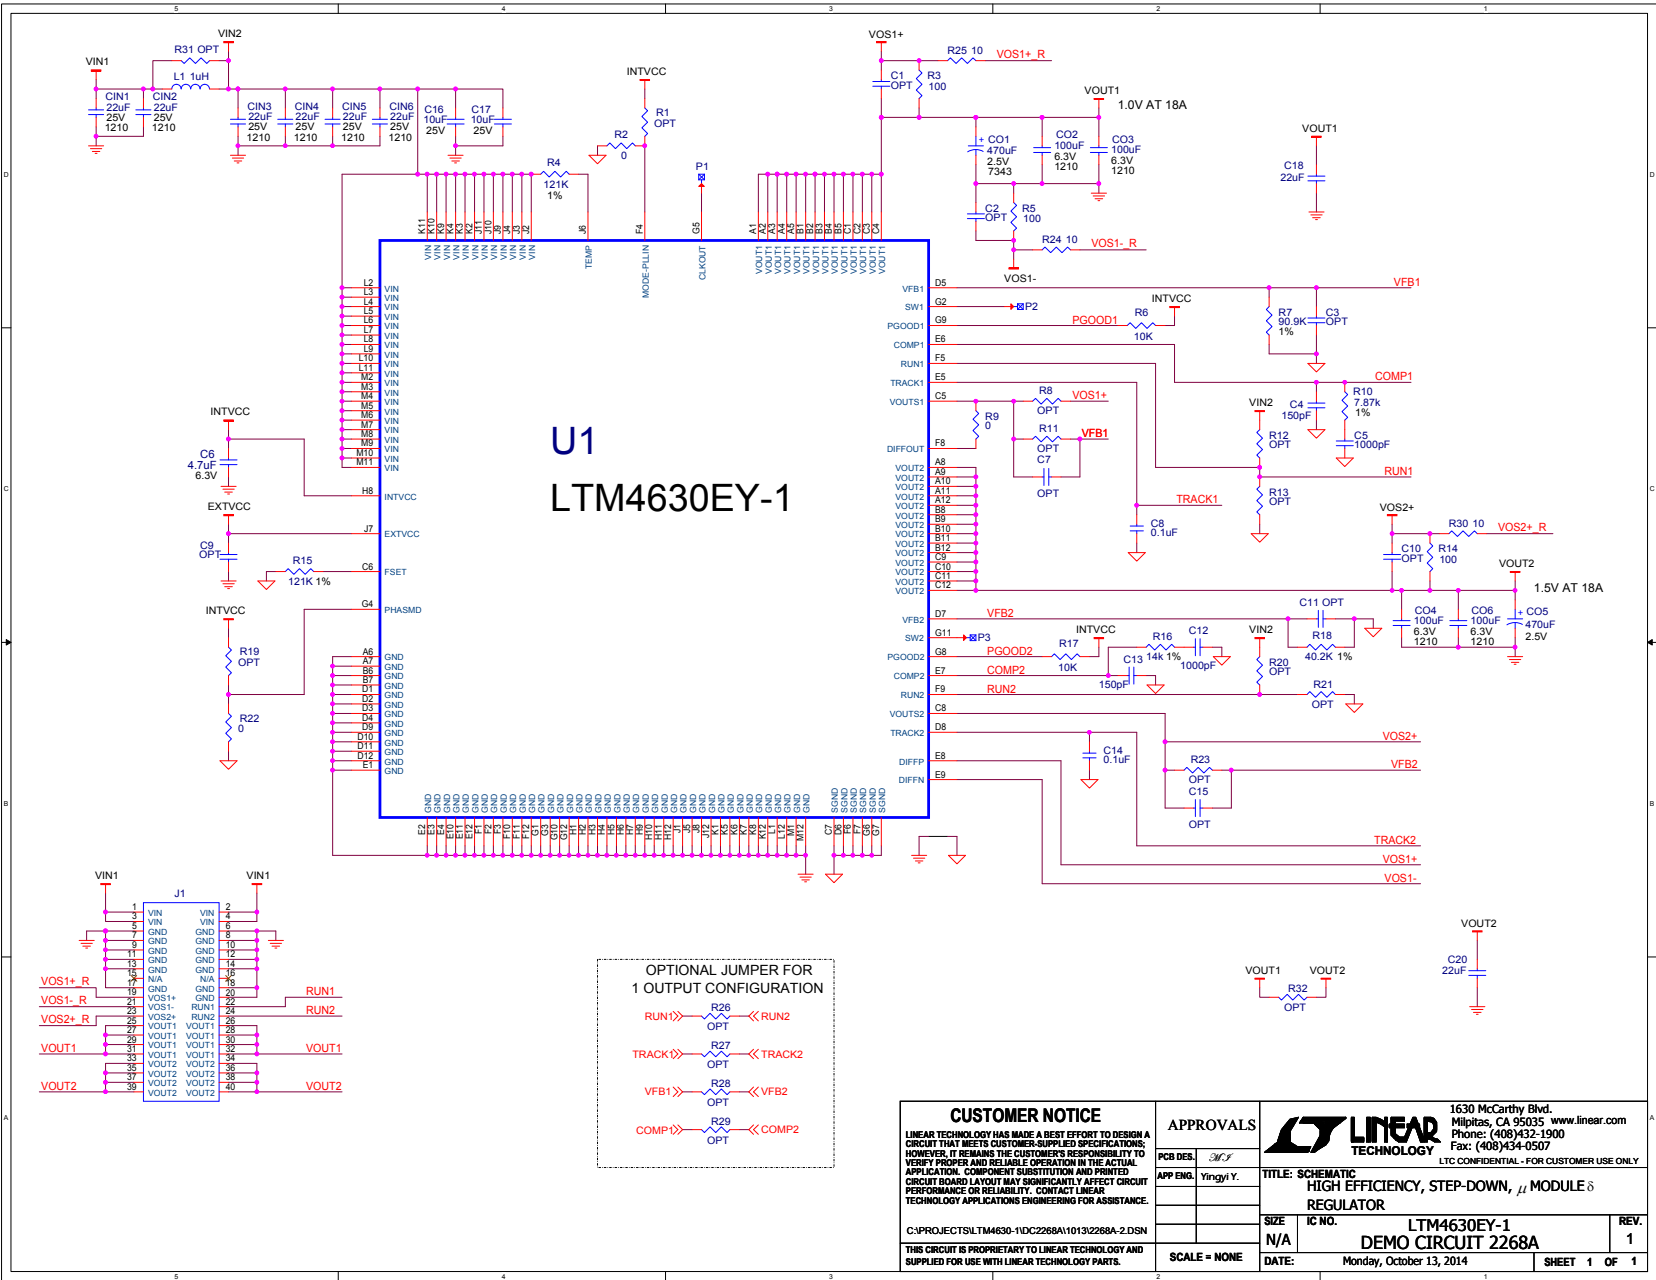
5 4 3 2 1

VIN1
VIN2
R31 OPT
L1 1uH
CIN1 22uF 25V 1210
CIN2 22uF 25V 1210
CIN3 22uF 25V 1210
CIN4 22uF 25V 1210
CIN5 22uF 25V 1210
CIN6 22uF 25V 1210
C16 10uF 25V
C17 10uF 25V
INTVCC
R1 OPT
R2 0
R4 121K 1%
P1
VOS1+
R25 10
VOS1+_R
C1 OPT
R3 100
VOUT1
1.0V AT 18A
+ CO1 470uF 2.5V 7343
CO2 100uF 6.3V 1210
CO3 100uF 6.3V 1210
C2 OPT
R5 100
R24 10
VOS1-_R
VOS1-
VOUT1
C18 22uF

K11 K10 K9 K4 K3 K2 J11 J10 J9 J4 J3 J2 J6 F4 G5 A1 A2 A3 A4 A5 B1 B2 B3 B4 B5 C1 C2 C3 C4
VIN VIN VIN VIN VIN VIN VIN VIN VIN VIN VIN VIN TEMP MODE-PLLIN CLKOUT VOUT1 VOUT1 VOUT1 VOUT1 VOUT1 VOUT1 VOUT1 VOUT1 VOUT1 VOUT1 VOUT1 VOUT1 VOUT1 VOUT1

U1
LTM4630EY-1

L2 L3 L4 L5 L6 L7 L8 L9 L10 L11 M2 M3 M4 M5 M6 M7 M8 M9 M10 M11
VIN
INTVCC
C6 4.7uF 6.3V
H8 INTVCC
EXTVCC
C9 OPT
J7 EXTVCC
R15 121K 1%
C6 FSET
INTVCC
G4 PHASMD
R19 OPT
R22 0
A6 A7 B6 B7 D1 D2 D3 D4 D9 D10 D11 D12 E1
GND

D5 VFB1
G2 SW1
P2
G9 PGOOD1
PGOOD1
INTVCC
R6 10K
E6 COMP1
F5 RUN1
E5 TRACK1
C5 VOUTS1
R8 OPT
VOS1+
R9 0
R11 OPT
VFB1
C7 OPT
F8 DIFFOUT
A8 A9 A10 A11 A12 B8 B9 B10 B11 B12 C9 C10 C11 C12
VOUT2
TRACK1
C8 0.1uF
VFB1
R7 90.9K 1%
C3 OPT
COMP1
VIN2
R10 7.87k 1%
C4 150pF
C5 1000pF
R12 OPT
RUN1
R13 OPT
VOS2+
R30 10
VOS2+_R
C10 OPT
R14 100
VOUT2
1.5V AT 18A
D7 VFB2
VFB2
C11 OPT
R18 40.2K 1%
CO4 100uF 6.3V 1210
CO6 100uF 6.3V 1210
+ CO5 470uF 2.5V
G11 SW2
P3
INTVCC
R16 14k 1%
C12 1000pF
VIN2
G8 PGOOD2
PGOOD2
R17 10K
C13 150pF
E7 COMP2
COMP2
R20 OPT
F9 RUN2
RUN2
R21 OPT
C8 VOUTS2
D8 TRACK2
C14 0.1uF
VOS2+
E8 DIFFP
R23 OPT
VFB2
E9 DIFFN
C15 OPT
TRACK2
VOS1+
VOS1-

GND SGND
E2 E3 E4 E10 E11 E12 F1 F2 F3 F10 F11 F12 G1 G10 G12 H1 H2 H3 H4 H5 H6 H7 H9 H10 H11 H12 J1 J5 J8 J12 K1 K5 K6 K7 K8 K12 L1 L12 M1 M12 C7 D6 F6 F7 G6 G7

VIN1 VIN1
J1
1 VIN VIN 2
3 VIN VIN 4
5 VIN VIN 6
7 GND GND 8
9 GND GND 10
11 GND GND 12
13 GND GND 14
15 GND GND 16
17 N/A N/A 18
19 GND GND 20
21 VOS1+ GND 22
23 VOS1- RUN1 24
25 VOS2+ RUN2 26
27 VOUT1 VOUT1 28
29 VOUT1 VOUT1 30
31 VOUT1 VOUT1 32
33 VOUT1 VOUT1 34
35 VOUT2 VOUT2 36
37 VOUT2 VOUT2 38
39 VOUT2 VOUT2 40
VOS1+_R
VOS1-_R
VOS2+_R
VOUT1
VOUT2
RUN1
RUN2
VOUT1
VOUT2

OPTIONAL JUMPER FOR
1 OUTPUT CONFIGURATION
RUN1 R26 OPT RUN2
TRACK1 R27 OPT TRACK2
VFB1 R28 OPT VFB2
COMP1 R29 OPT COMP2

VOUT1 VOUT2
R32 OPT
VOUT2
C20 22uF

CUSTOMER NOTICE
LINEAR TECHNOLOGY HAS MADE A BEST EFFORT TO DESIGN A CIRCUIT THAT MEETS CUSTOMER-SUPPLIED SPECIFICATIONS; HOWEVER, IT REMAINS THE CUSTOMER'S RESPONSIBILITY TO VERIFY PROPER AND RELIABLE OPERATION IN THE ACTUAL APPLICATION. COMPONENT SUBSTITUTION AND PRINTED CIRCUIT BOARD LAYOUT MAY SIGNIFICANTLY AFFECT CIRCUIT PERFORMANCE OR RELIABILITY. CONTACT LINEAR TECHNOLOGY APPLICATIONS ENGINEERING FOR ASSISTANCE.
C:\PROJECTS\LTM4630-1\DC2268A\1013\2268A-2.DSN
THIS CIRCUIT IS PROPRIETARY TO LINEAR TECHNOLOGY AND SUPPLIED FOR USE WITH LINEAR TECHNOLOGY PARTS.
APPROVALS
PCB DES. MI
APP ENG. Yingyi Y.
SCALE = NONE
LINEAR TECHNOLOGY
1630 McCarthy Blvd. Milpitas, CA 95035 www.linear.com Phone: (408)432-1900 Fax: (408)434-0507
LTC CONFIDENTIAL - FOR CUSTOMER USE ONLY
TITLE: SCHEMATIC
HIGH EFFICIENCY, STEP-DOWN, $\mu$ MODULE $\delta$ REGULATOR
SIZE N/A
IC NO. LTM4630EY-1
DEMO CIRCUIT 2268A
REV. 1
DATE: Monday, October 13, 2014
SHEET 1 OF 1